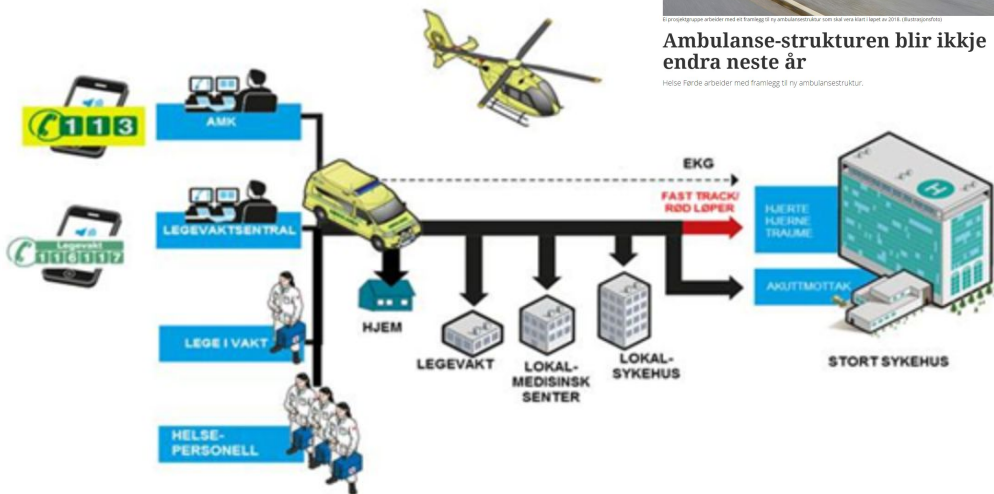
Ei prosjektgruppe arbeider med eit framlegg til ny ambulansestruktur som skal vera klart i løpet av 2018. (Illustrasjonsfoto)

Ambulanse-strukturen blir ikkje endra neste år

Helse Førde arbeider med framlegg til ny ambulansestruktur.

113

AMK

Legevakt 116117

LEGEVAKTSENTRAL

LEGE I VAKT

HELSE-PERSONELL

EKG

FAST TRACK/ RØD LØPER

HJERTE HJERNE TRAUME

AKUTTMOTTAK

HJEM

LEGEVAKT

LOKAL-MEDISINSK SENTER

LOKAL-SYKEHUS

STORT SYKEHUS